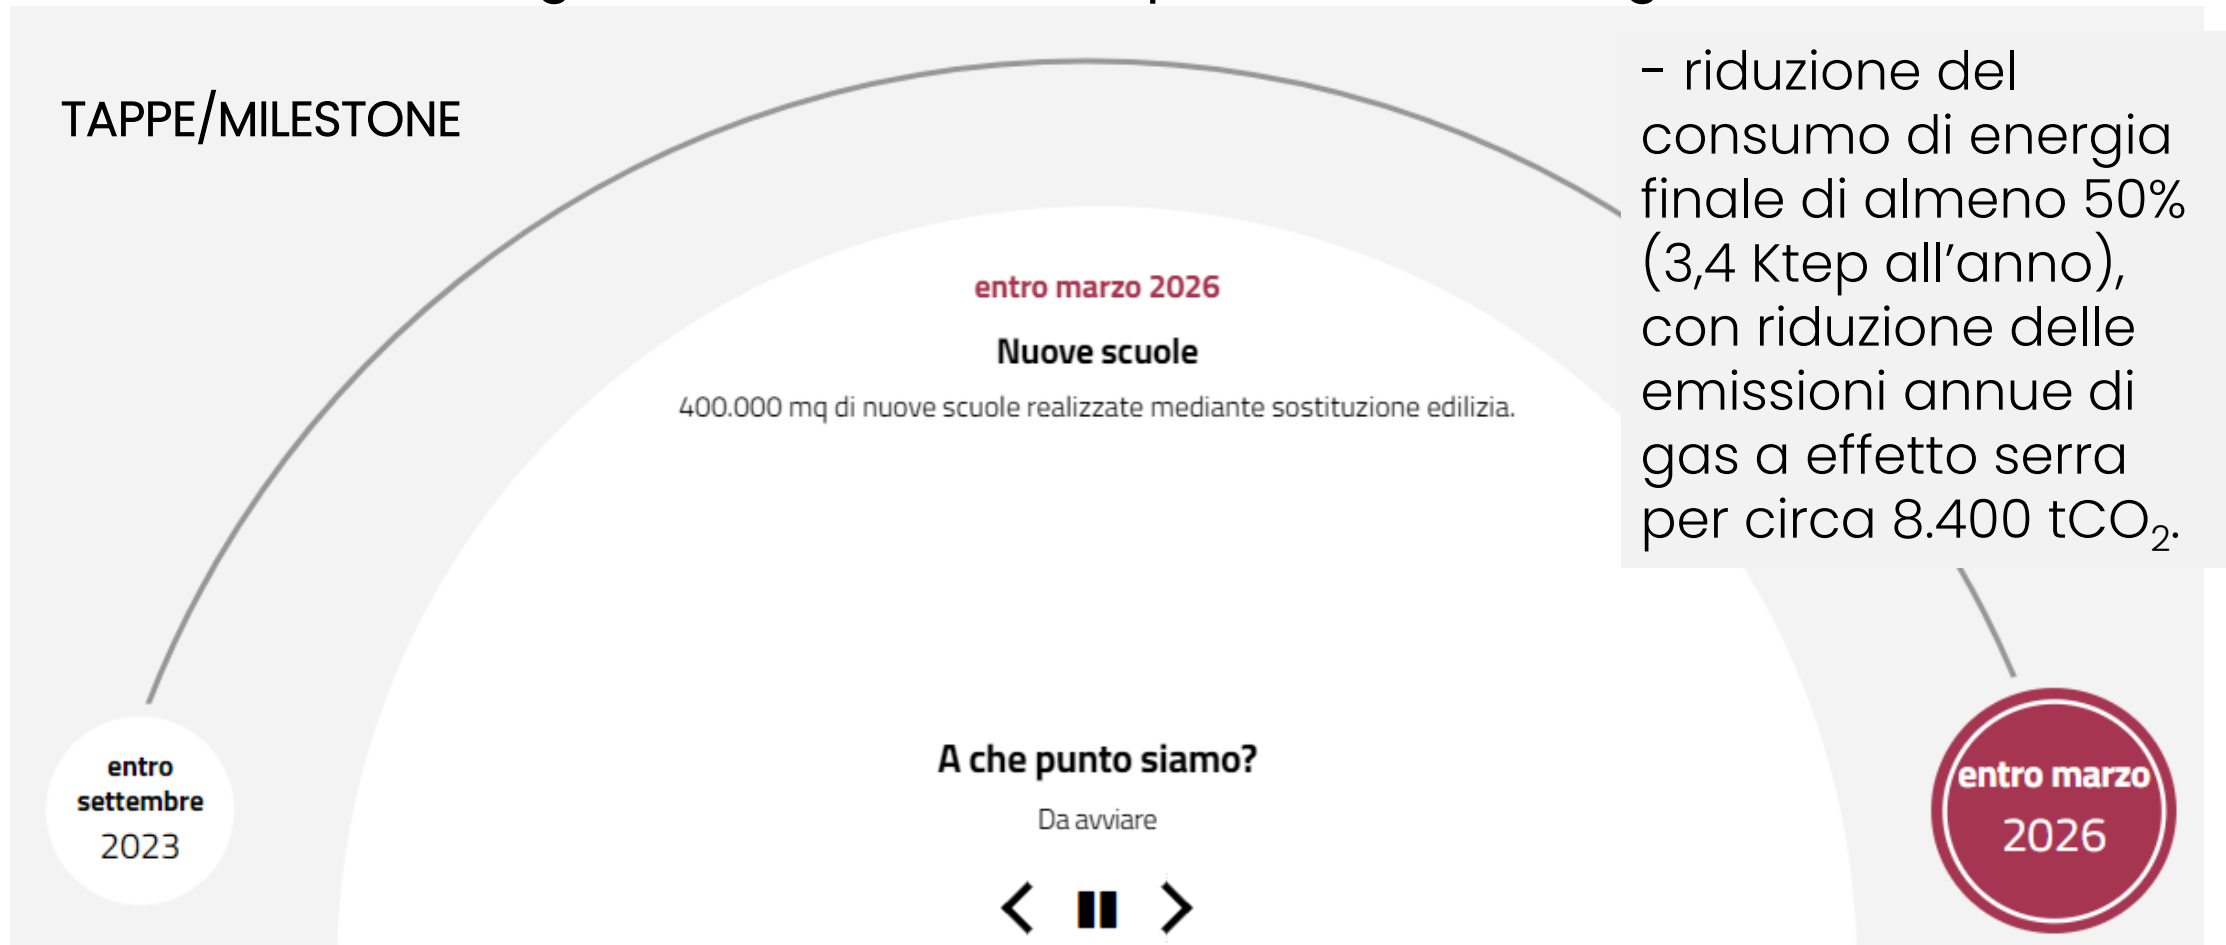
TAPPE/MILESTONE

- riduzione del consumo di energia finale di almeno 50% (3,4 Ktep all'anno), con riduzione delle emissioni annue di gas a effetto serra per circa 8.400 $tCO_2$.

entro marzo 2026

Nuove scuole

400.000 mq di nuove scuole realizzate mediante sostituzione edilizia.

A che punto siamo?

Da avviare

entro settembre 2023

entro marzo 2026